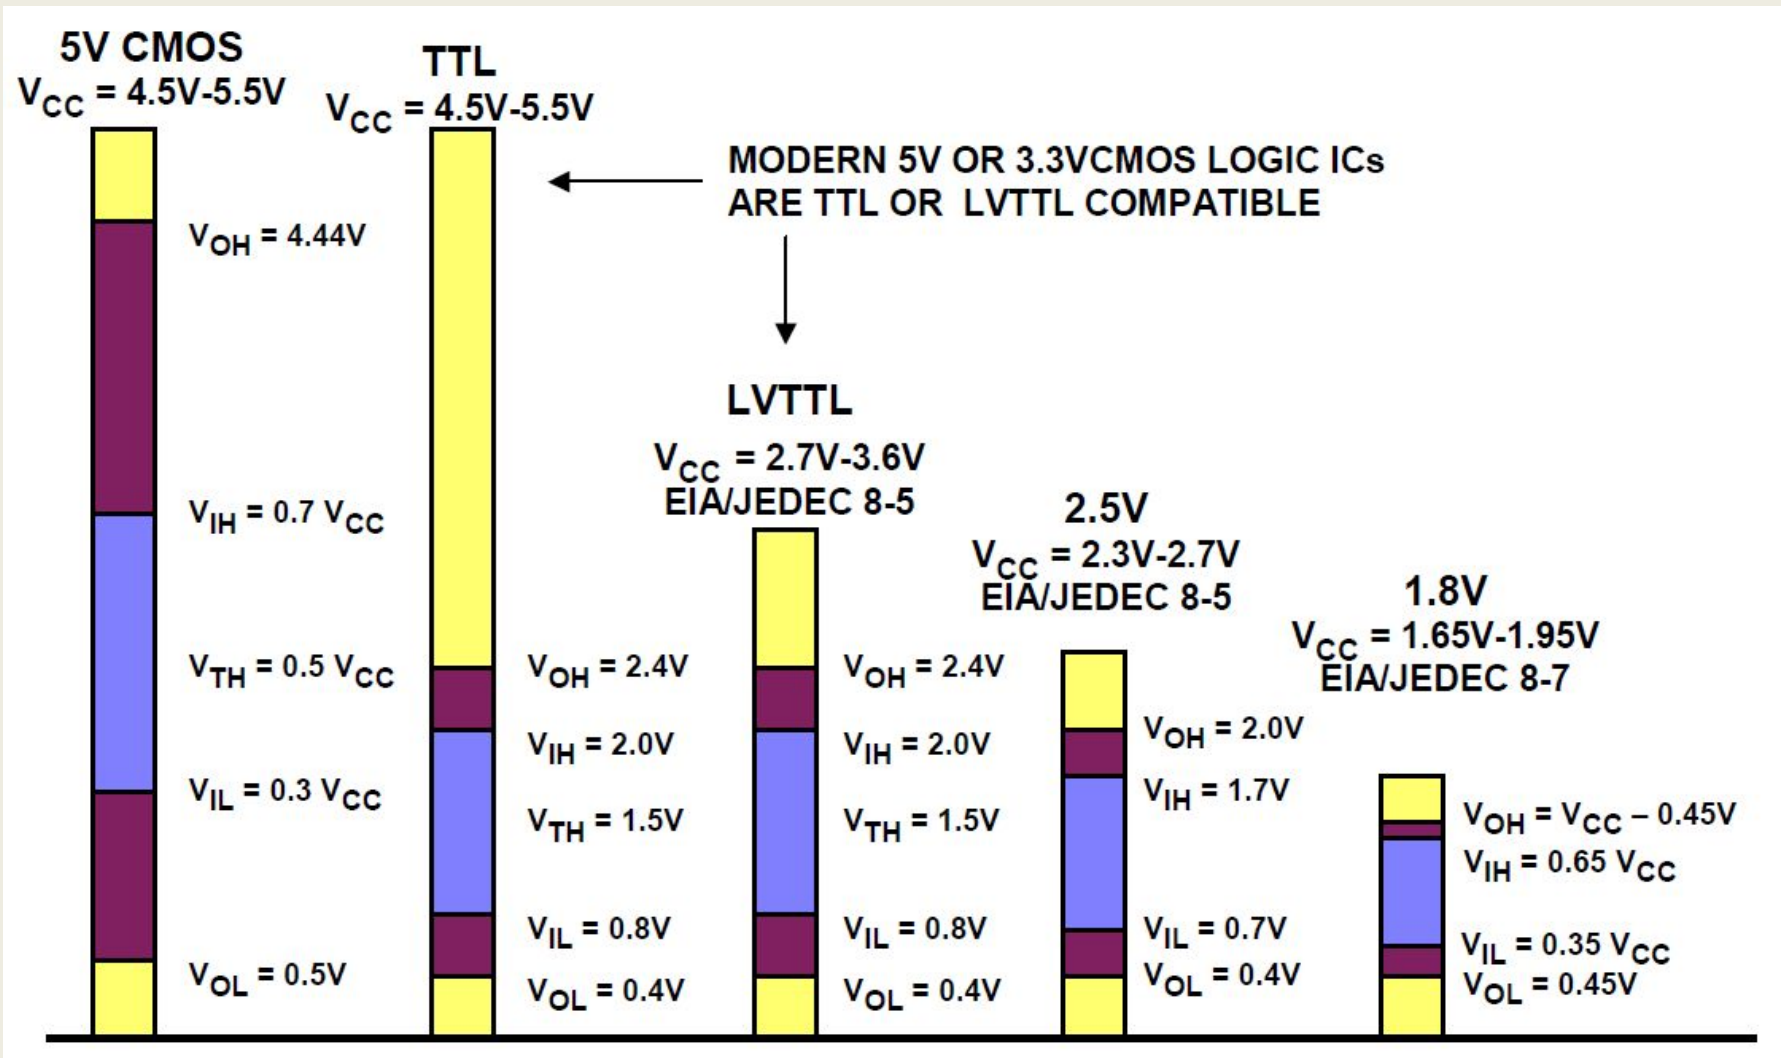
5V CMOS
$V_{CC}$ = 4.5V-5.5V

TTL
$V_{CC}$ = 4.5V-5.5V

MODERN 5V OR 3.3VCMOS LOGIC ICs ARE TTL OR LVTTL COMPATIBLE

$V_{OH}$ = 4.44V

$V_{IH}$ = 0.7 $V_{CC}$

$V_{TH}$ = 0.5 $V_{CC}$

$V_{IL}$ = 0.3 $V_{CC}$

$V_{OL}$ = 0.5V

$V_{OH}$ = 2.4V

$V_{IH}$ = 2.0V

$V_{TH}$ = 1.5V

$V_{IL}$ = 0.8V

$V_{OL}$ = 0.4V

LVTTL
$V_{CC}$ = 2.7V-3.6V
EIA/JEDEC 8-5

$V_{OH}$ = 2.4V

$V_{IH}$ = 2.0V

$V_{TH}$ = 1.5V

$V_{IL}$ = 0.8V

$V_{OL}$ = 0.4V

2.5V
$V_{CC}$ = 2.3V-2.7V
EIA/JEDEC 8-5

$V_{OH}$ = 2.0V

$V_{IH}$ = 1.7V

$V_{IL}$ = 0.7V

$V_{OL}$ = 0.4V

1.8V
$V_{CC}$ = 1.65V-1.95V
EIA/JEDEC 8-7

$V_{OH}$ = $V_{CC}$ – 0.45V

$V_{IH}$ = 0.65 $V_{CC}$

$V_{IL}$ = 0.35 $V_{CC}$

$V_{OL}$ = 0.45V